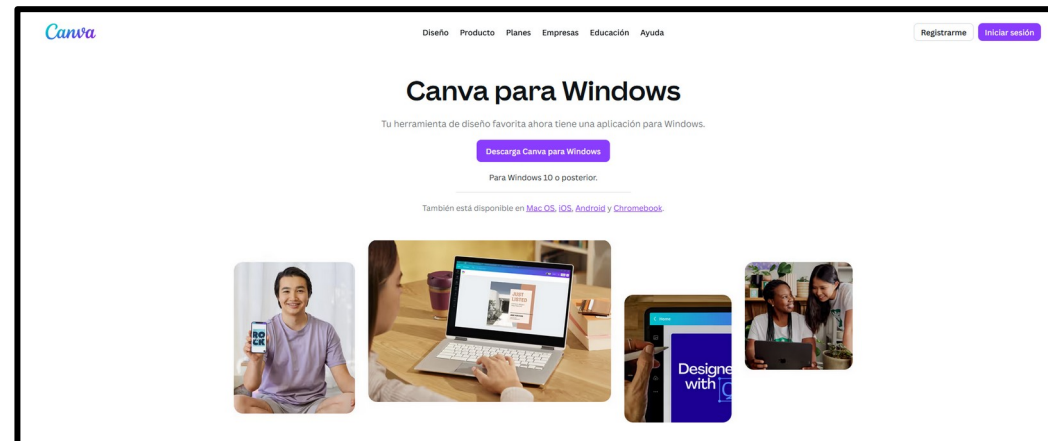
Canva

Diseño Producto Planes Empresas Educación Ayuda

Registrarme Iniciar sesión

Canva para Windows

Tu herramienta de diseño favorita ahora tiene una aplicación para Windows.

Descarga Canva para Windows

Para Windows 10 o posterior.

También está disponible en Mac OS, iOS, Android y Chromebook.

ROCK

JUST LISTED

Home

Designe with